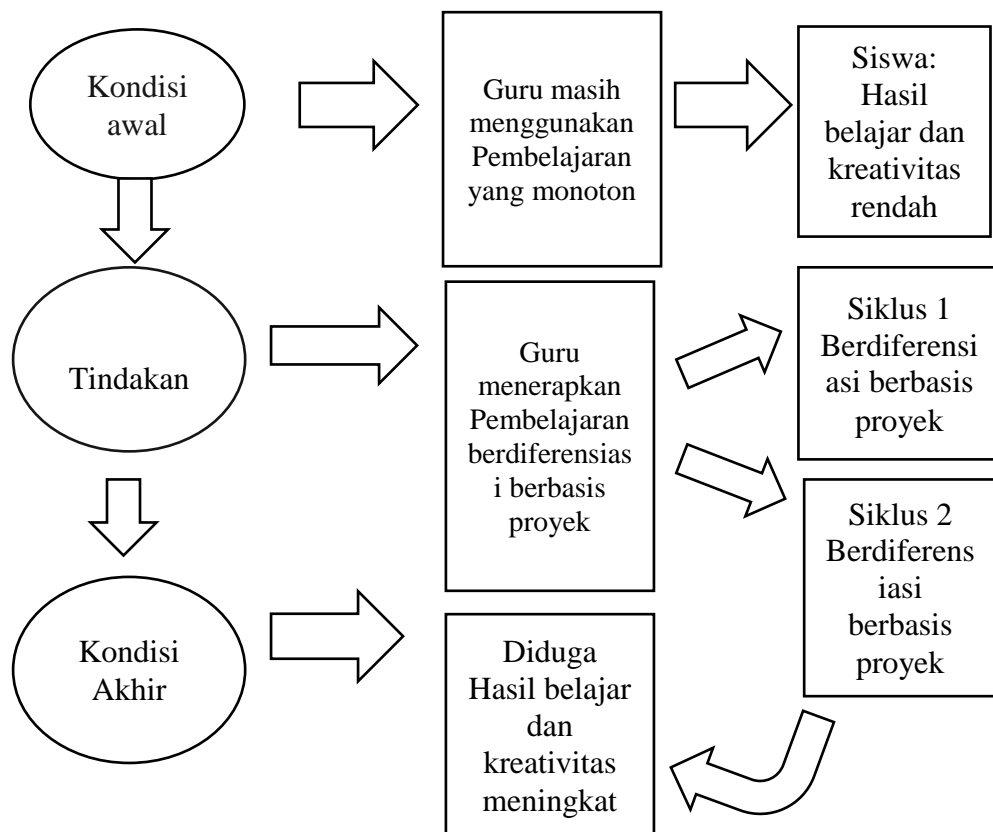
Kondisi awal

Guru masih menggunakan Pembelajaran yang monoton

Siswa: Hasil belajar dan kreativitas rendah

Tindakan

Guru menerapkan Pembelajaran berdiferensiasi berbasis proyek

Siklus 1 Berdiferensiasi berbasis proyek

Siklus 2 Berdiferensiasi berbasis proyek

Kondisi Akhir

Diduga Hasil belajar dan kreativitas meningkat